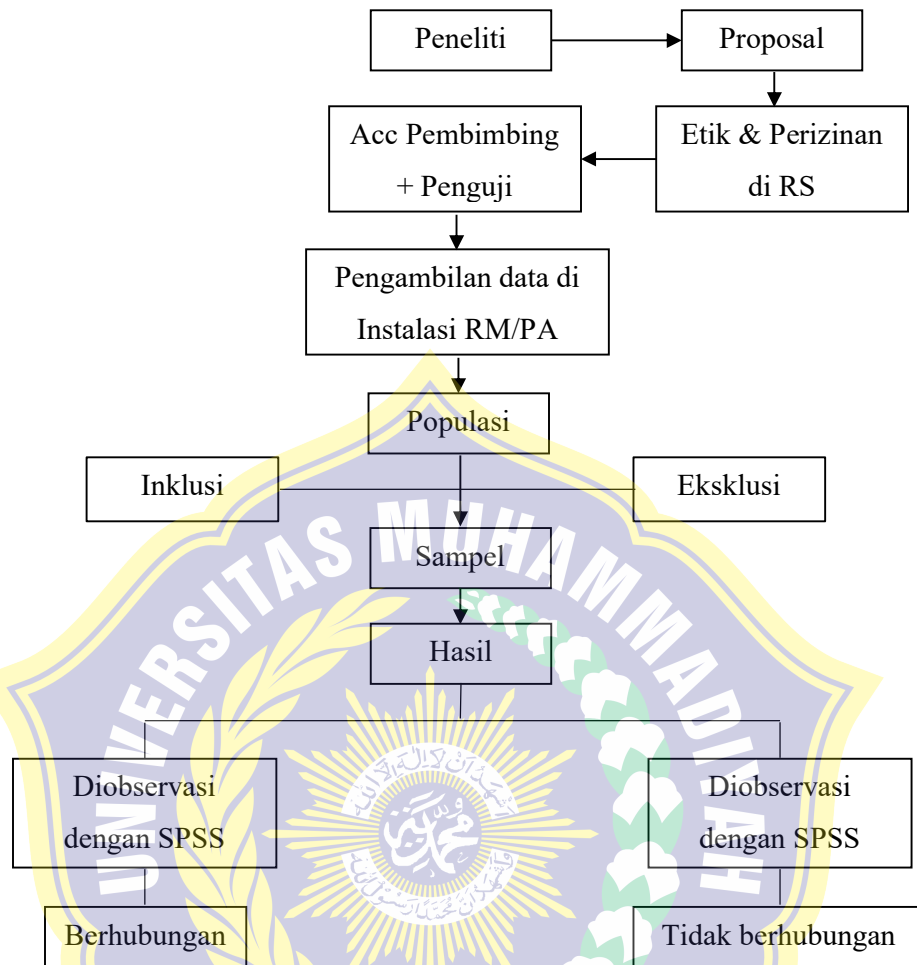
Peneliti

Proposal

Etik & Perizinan di RS

Acc Pembimbing + Penguji

Pengambilan data di Instalasi RM/PA

Populasi

Inklusi

Eksklusi

Sampel

Hasil

Diobservasi dengan SPSS

Diobservasi dengan SPSS

Berhubungan

Tidak berhubungan

UNIVERSITAS MUHAMMADIYAH